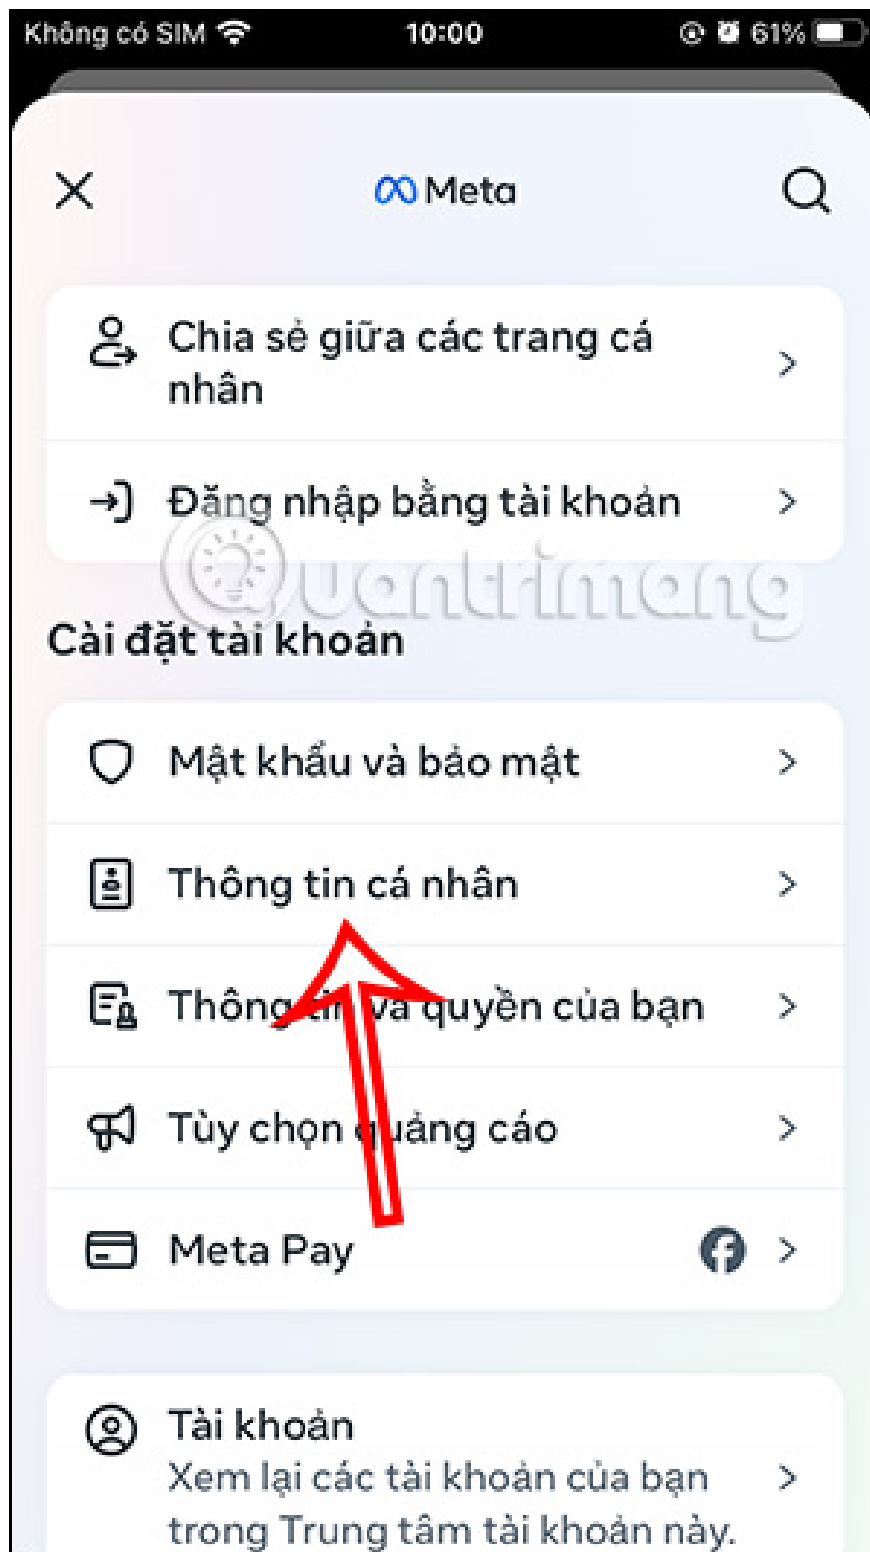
Không có SIM 10:00 61%

Meta

Chia sẻ giữa các trang cá nhân

Đăng nhập bằng tài khoản

Quantrimang

Cài đặt tài khoản

Mật khẩu và bảo mật

Thông tin cá nhân

Thông tin và quyền của bạn

Tùy chọn quảng cáo

Meta Pay

Tài khoản
Xem lại các tài khoản của bạn trong Trung tâm tài khoản này.